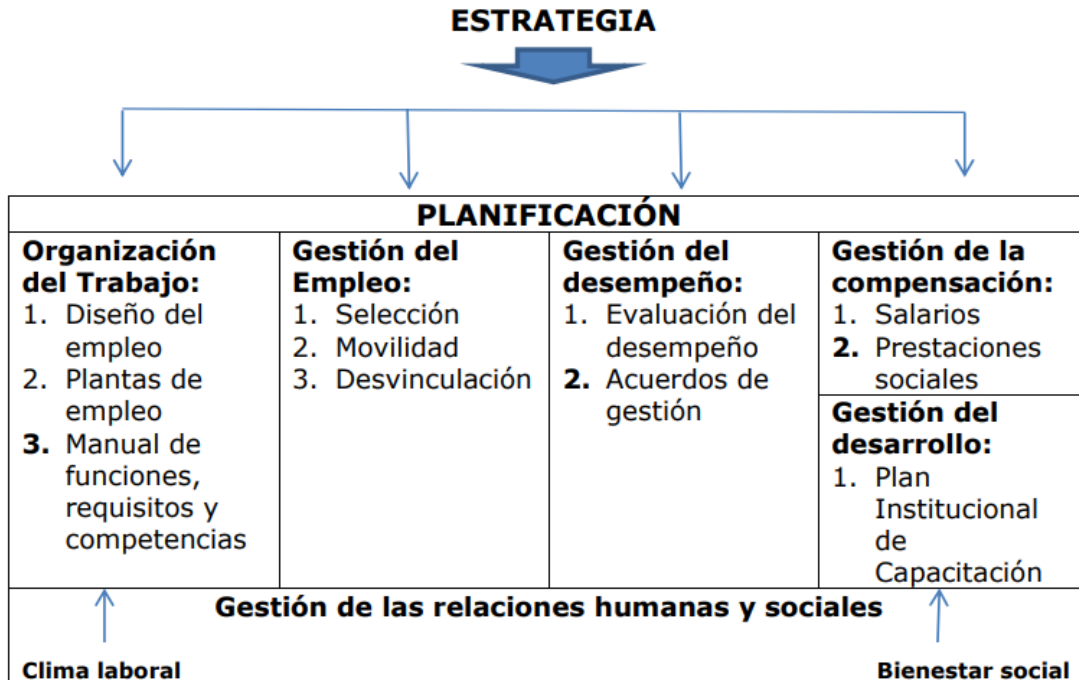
ESTRATEGIA

| PLANIFICACIÓN | | | |
|---|---|---|---|
| **Organización del Trabajo:** 1. Diseño del empleo 2. Plantas de empleo **3.** Manual de funciones, requisitos y competencias | **Gestión del Empleo:** 1. Selección 2. Movilidad 3. Desvinculación | **Gestión del desempeño:** 1. Evaluación del desempeño **2.** Acuerdos de gestión | **Gestión de la compensación:** 1. Salarios **2.** Prestaciones sociales **Gestión del desarrollo:** 1. Plan Institucional de Capacitación |
| Gestión de las relaciones humanas y sociales | | | |

Clima laboral

Bienestar social